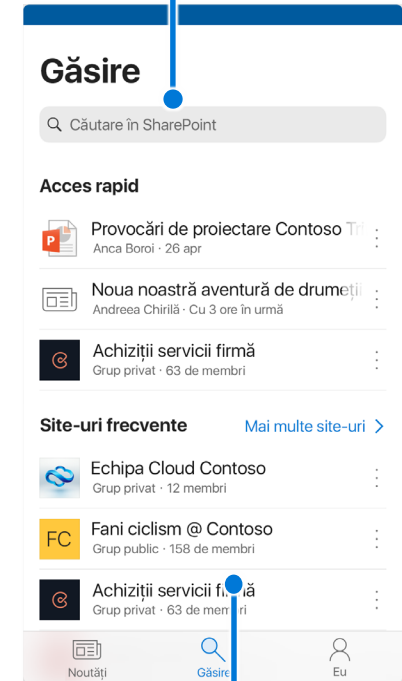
Găsire

Căutare în SharePoint

Acces rapid

Provocări de proiectare Contoso T
Anca Boroi · 26 apr

Noua noastră aventură de drumeți
Andreea Chirilă · Cu 3 ore în urmă

Achiziții servicii firmă
Grup privat · 63 de membri

Site-uri frecvente

Mai multe site-uri

Echipa Cloud Contoso
Grup privat · 12 membri

FC

Fani ciclism @ Contoso
Grup public · 158 de membri

Achiziții servicii firmă
Grup privat · 63 de membri

Noutăți

Găsire

Eu